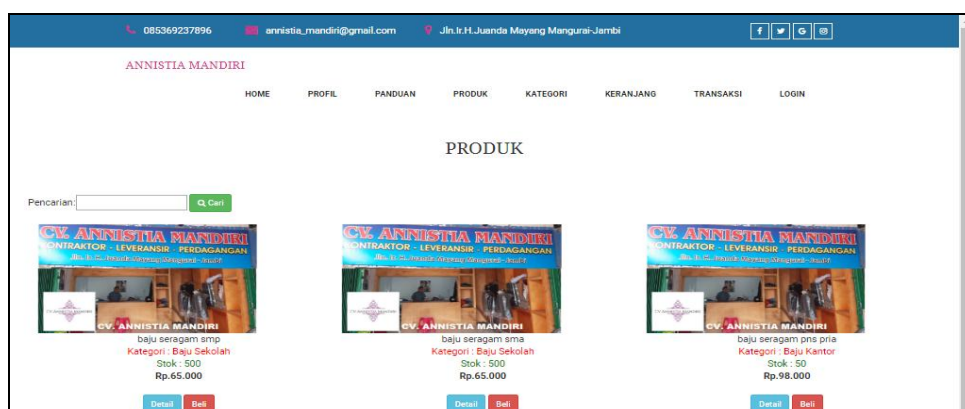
085369237896 annistia_mandiri@gmail.com Jln.Ir.H.Juanda Mayang Mangurai-Jambi

f y G

ANNISTIA MANDIRI

HOME PROFIL PANDUAN PRODUK KATEGORI KERANJANG TRANSAKSI LOGIN

PRODUK

Pencarian: Cari

CV. ANNISTIA MANDIRI
KONTRAKTOR - LEVERANSIR - PERDAGANGAN
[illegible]
CV. ANNISTIA MANDIRI

baju seragam smp
Kategori : Baju Sekolah
Stok : 500
Rp.65.000

Detail Beli

CV. ANNISTIA MANDIRI
KONTRAKTOR - LEVERANSIR - PERDAGANGAN
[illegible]
CV. ANNISTIA MANDIRI

baju seragam sma
Kategori : Baju Sekolah
Stok : 500
Rp.65.000

Detail Beli

CV. ANNISTIA MANDIRI
KONTRAKTOR - LEVERANSIR - PERDAGANGAN
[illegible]
CV. ANNISTIA MANDIRI

baju seragam pns pria
Kategori : Baju Kantor
Stok : 50
Rp.98.000

Detail Beli